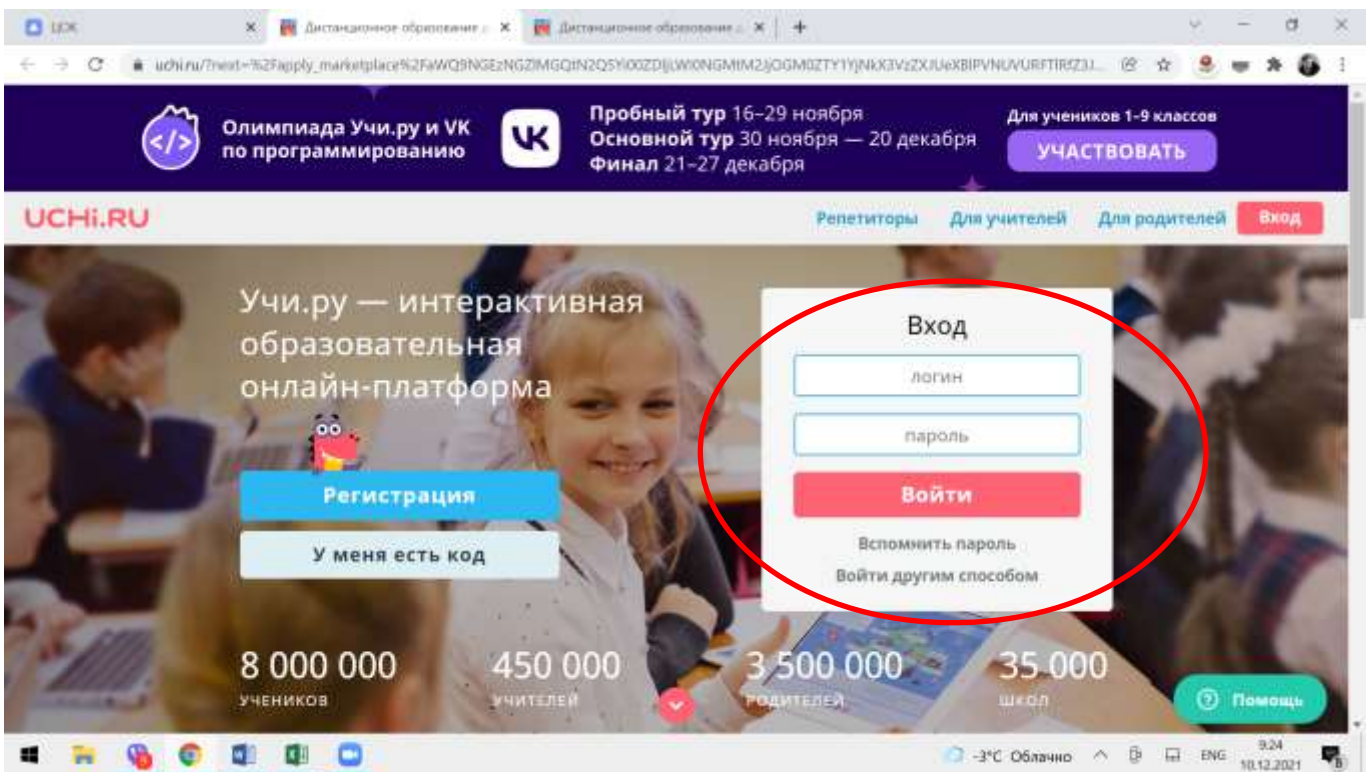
ЦОК
Дистанционное образование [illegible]
Дистанционное образование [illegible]

uchi.ru/?next=%2Fapply_marketplace%2FaWQ9NGEzNGZlMGQtN2Q5Yi00ZDljLWI0NGMtM2JjOGM0ZTY1YjNkX3VzZXJUeXBlPVNUVURFTlRfZ3J...

Олимпиада Учи.ру и VK по программированию
Пробный тур 16–29 ноября
Основной тур 30 ноября — 20 декабря
Финал 21–27 декабря
Для учеников 1-9 классов
УЧАСТВОВАТЬ

UCHi.RU
Репетиторы
Для учителей
Для родителей
Вход

Учи.ру — интерактивная образовательная онлайн-платформа

Регистрация
У меня есть код

Вход
логин
пароль
Войти
Вспомнить пароль
Войти другим способом

8 000 000
УЧЕНИКОВ
450 000
УЧИТЕЛЕЙ
3 500 000
РОДИТЕЛЕЙ
35 000
ШКОЛ

Помощь

-3°C Облачно
ENG
9:24
10.12.2021